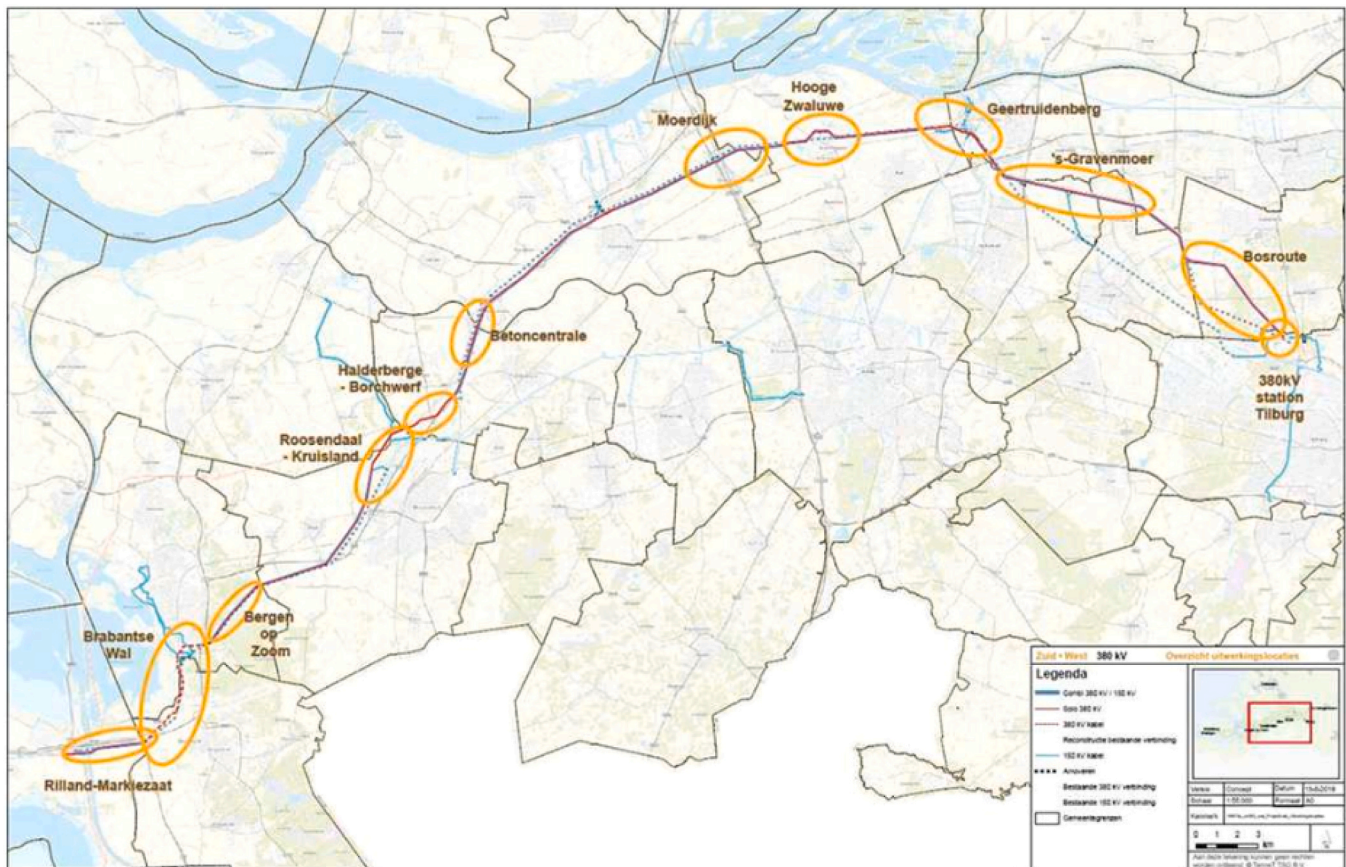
Moerdijk

Hooge Zwaluwe

Geertruidenberg

's-Gravenmoer

Bosroute

380kV station Tilburg

Betoncentrale

Halderberge - Borchwerf

Roosendaal - Kruisland

Bergen op Zoom

Brabantse Wal

Rilland-Markiezaat

Zuid-West 380 kV Overzicht uitwerkingslocaties

Legenda

Combi 380 kV / 150 kV

Solo 380 kV

380 kV kabel

Reconstructie bestaande verbinding

150 kV kabel

Amoveren

Bestaande 380 kV verbinding

Bestaande 150 kV verbinding

Gemeentegrenzen

Versie Concept Datum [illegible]

Schaal 1:55.000 Formaat A0

Kaartdocument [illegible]

0 1 2 3 km

Aan deze tekening kunnen geen rechten worden ontleend. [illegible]